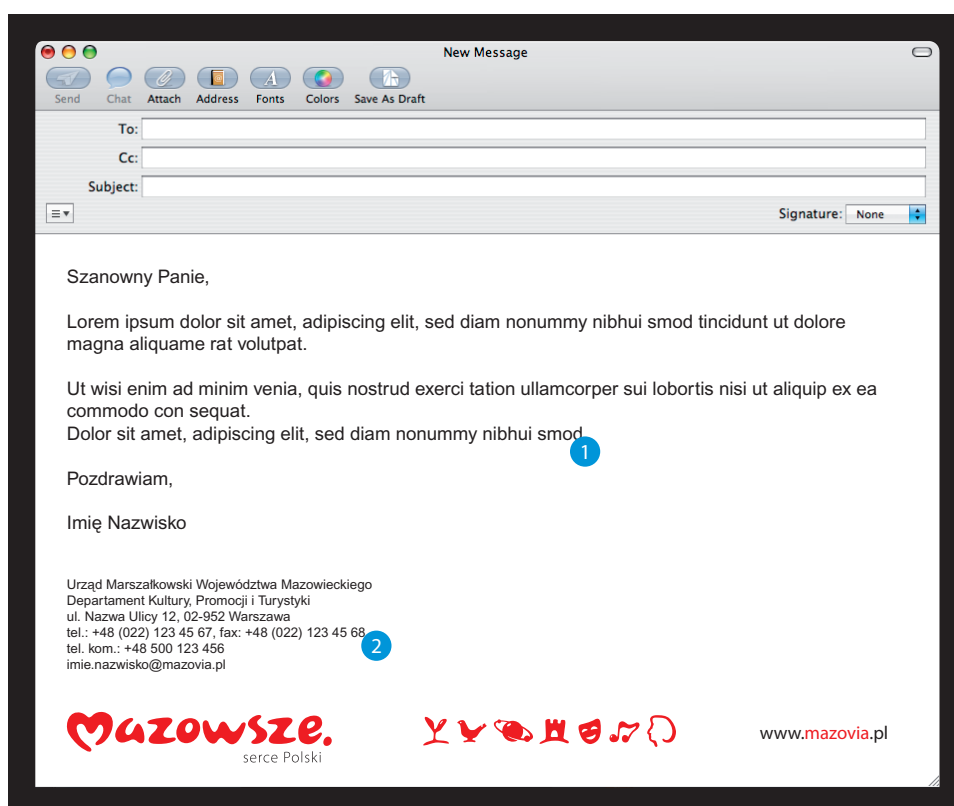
New Message

Send Chat Attach Address Fonts Colors Save As Draft

To:
Cc:
Subject:

Signature: None

Szanowny Panie,

Lorem ipsum dolor sit amet, adipiscing elit, sed diam nonummy nibhui smod tincidunt ut dolore magna aliquame rat volutpat.

Ut wisi enim ad minim venia, quis nostrud exerci tation ullamcorper sui lobortis nisi ut aliquip ex ea commodo con sequat.
Dolor sit amet, adipiscing elit, sed diam nonummy nibhui smod.

1

Pozdrawiam,

Imię Nazwisko

Urząd Marszałkowski Województwa Mazowieckiego
Departament Kultury, Promocji i Turystyki
ul. Nazwa Ulicy 12, 02-952 Warszawa
tel.: +48 (022) 123 45 67, fax: +48 (022) 123 45 68
tel. kom.: +48 500 123 456
imie.nazwisko@mazovia.pl

2

Mazowsze.
serce Polski

www.mazovia.pl